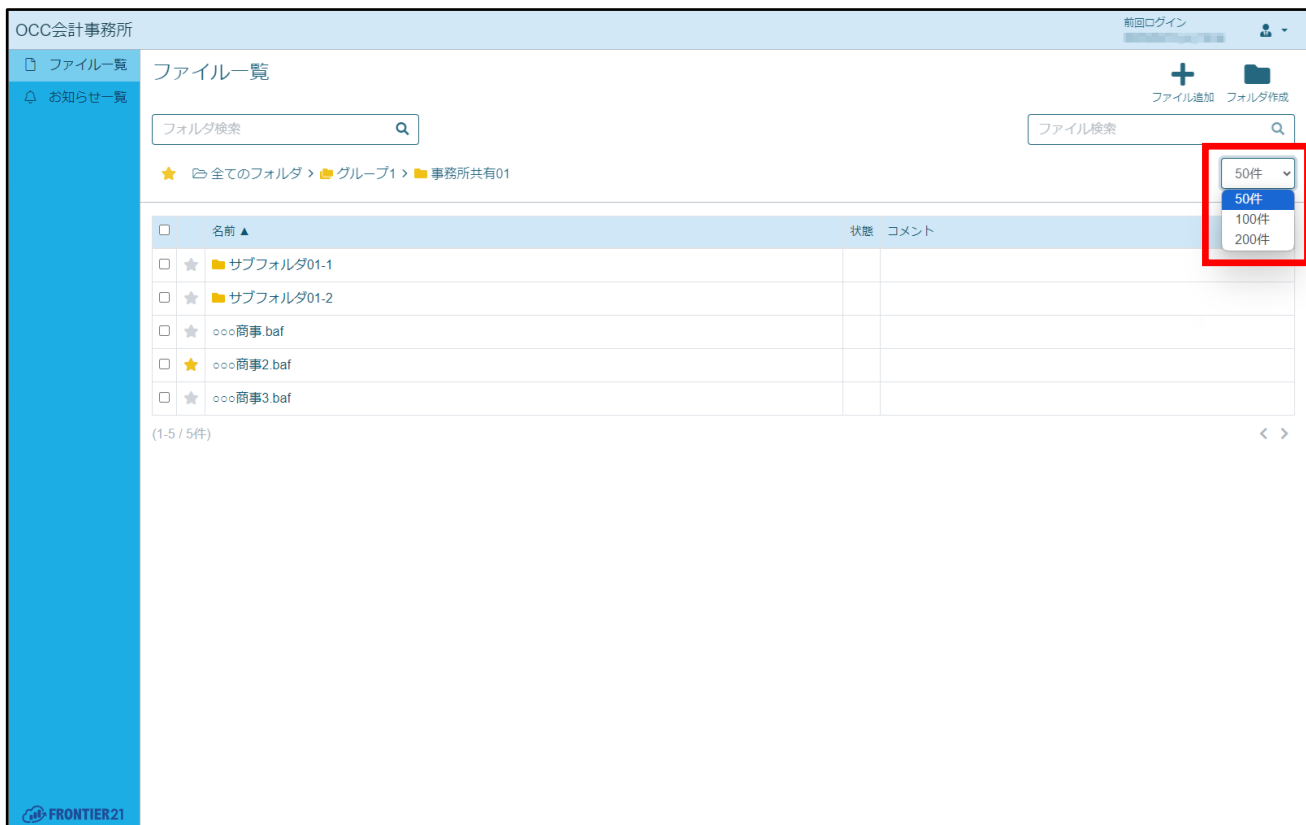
OCC会計事務所

前回ログイン
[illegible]

ファイル一覧
お知らせ一覧

ファイル一覧

ファイル追加 フォルダ作成

フォルダ検索

ファイル検索

全てのフォルダ > グループ1 > 事務所共有01

50件
50件
100件
200件

| | | 名前 ▲ | 状態 | コメント |
|---|---|---|---|---|
| | | サブフォルダ01-1 | | |
| | | サブフォルダ01-2 | | |
| | | ○○○商事.baf | | |
| | | ○○○商事2.baf | | |
| | | ○○○商事3.baf | | |

(1-5 / 5件)

FRONTIER21